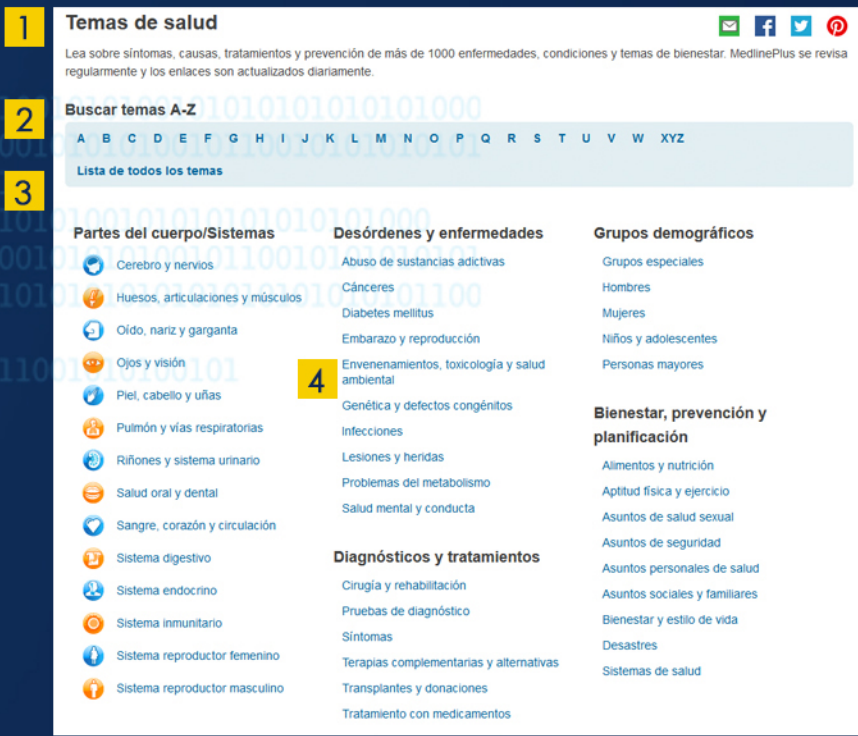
1

Temas de salud

Lea sobre síntomas, causas, tratamientos y prevención de más de 1000 enfermedades, condiciones y temas de bienestar. MedlinePlus se revisa regularmente y los enlaces son actualizados diariamente.

2

Buscar temas A-Z

A B C D E F G H I J K L M N O P Q R S T U V W XYZ

3

Lista de todos los temas

Partes del cuerpo/Sistemas

Cerebro y nervios
Huesos, articulaciones y músculos
Oído, nariz y garganta
Ojos y visión
Piel, cabello y uñas
Pulmón y vías respiratorias
Riñones y sistema urinario
Salud oral y dental
Sangre, corazón y circulación
Sistema digestivo
Sistema endocrino
Sistema inmunitario
Sistema reproductor femenino
Sistema reproductor masculino

Desórdenes y enfermedades

Abuso de sustancias adictivas
Cánceres
Diabetes mellitus
Embarazo y reproducción
4
Envenenamientos, toxicología y salud ambiental
Genética y defectos congénitos
Infecciones
Lesiones y heridas
Problemas del metabolismo
Salud mental y conducta

Diagnósticos y tratamientos

Cirugía y rehabilitación
Pruebas de diagnóstico
Síntomas
Terapias complementarias y alternativas
Transplantes y donaciones
Tratamiento con medicamentos

Grupos demográficos

Grupos especiales
Hombres
Mujeres
Niños y adolescentes
Personas mayores

Bienestar, prevención y planificación

Alimentos y nutrición
Aptitud física y ejercicio
Asuntos de salud sexual
Asuntos de seguridad
Asuntos personales de salud
Asuntos sociales y familiares
Bienestar y estilo de vida
Desastres
Sistemas de salud